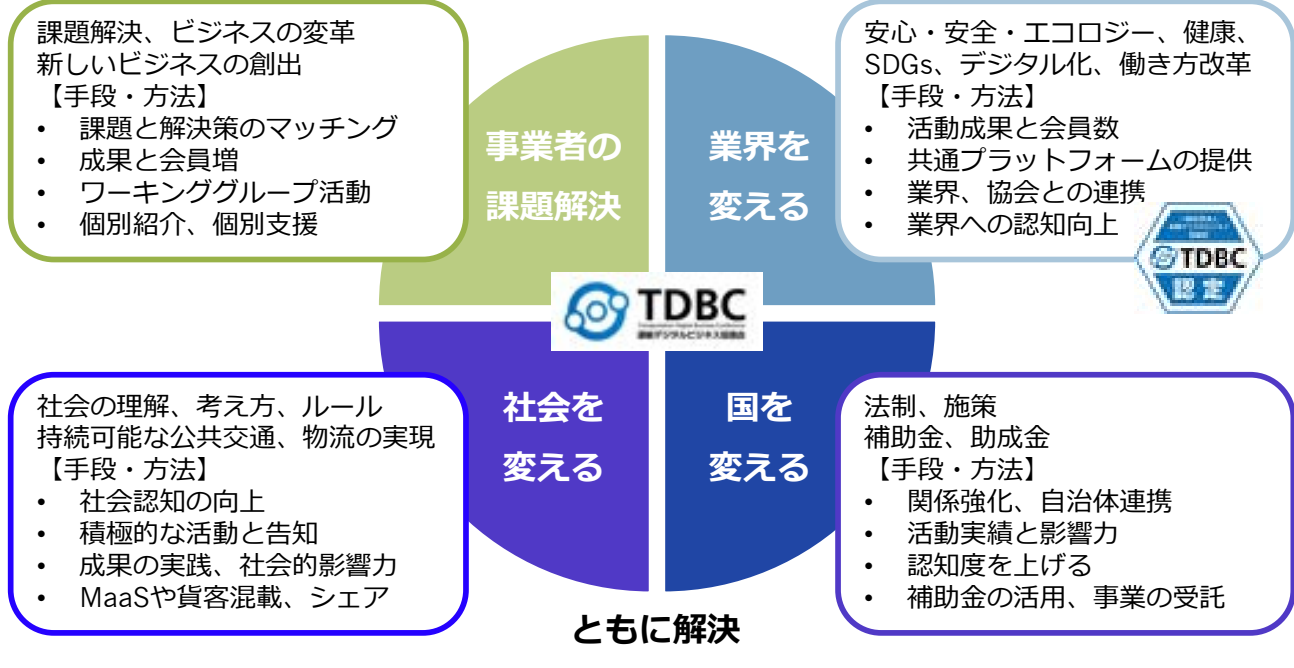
課題解決、ビジネスの変革
新しいビジネスの創出
【手段・方法】
• 課題と解決策のマッチング
• 成果と会員増
• ワーキンググループ活動
• 個別紹介、個別支援

事業者の課題解決

業界を変える

安心・安全・エコロジー、健康、SDGs、デジタル化、働き方改革
【手段・方法】
• 活動成果と会員数
• 共通プラットフォームの提供
• 業界、協会との連携
• 業界への認知向上

TDBC 認定

TDBC

社会の理解、考え方、ルール
持続可能な公共交通、物流の実現
【手段・方法】
• 社会認知の向上
• 積極的な活動と告知
• 成果の実践、社会的影響力
• MaaSや貨客混載、シェア

社会を変える

国を変える

法制、施策
補助金、助成金
【手段・方法】
• 関係強化、自治体連携
• 活動実績と影響力
• 認知度を上げる
• 補助金の活用、事業の受託

ともに解決